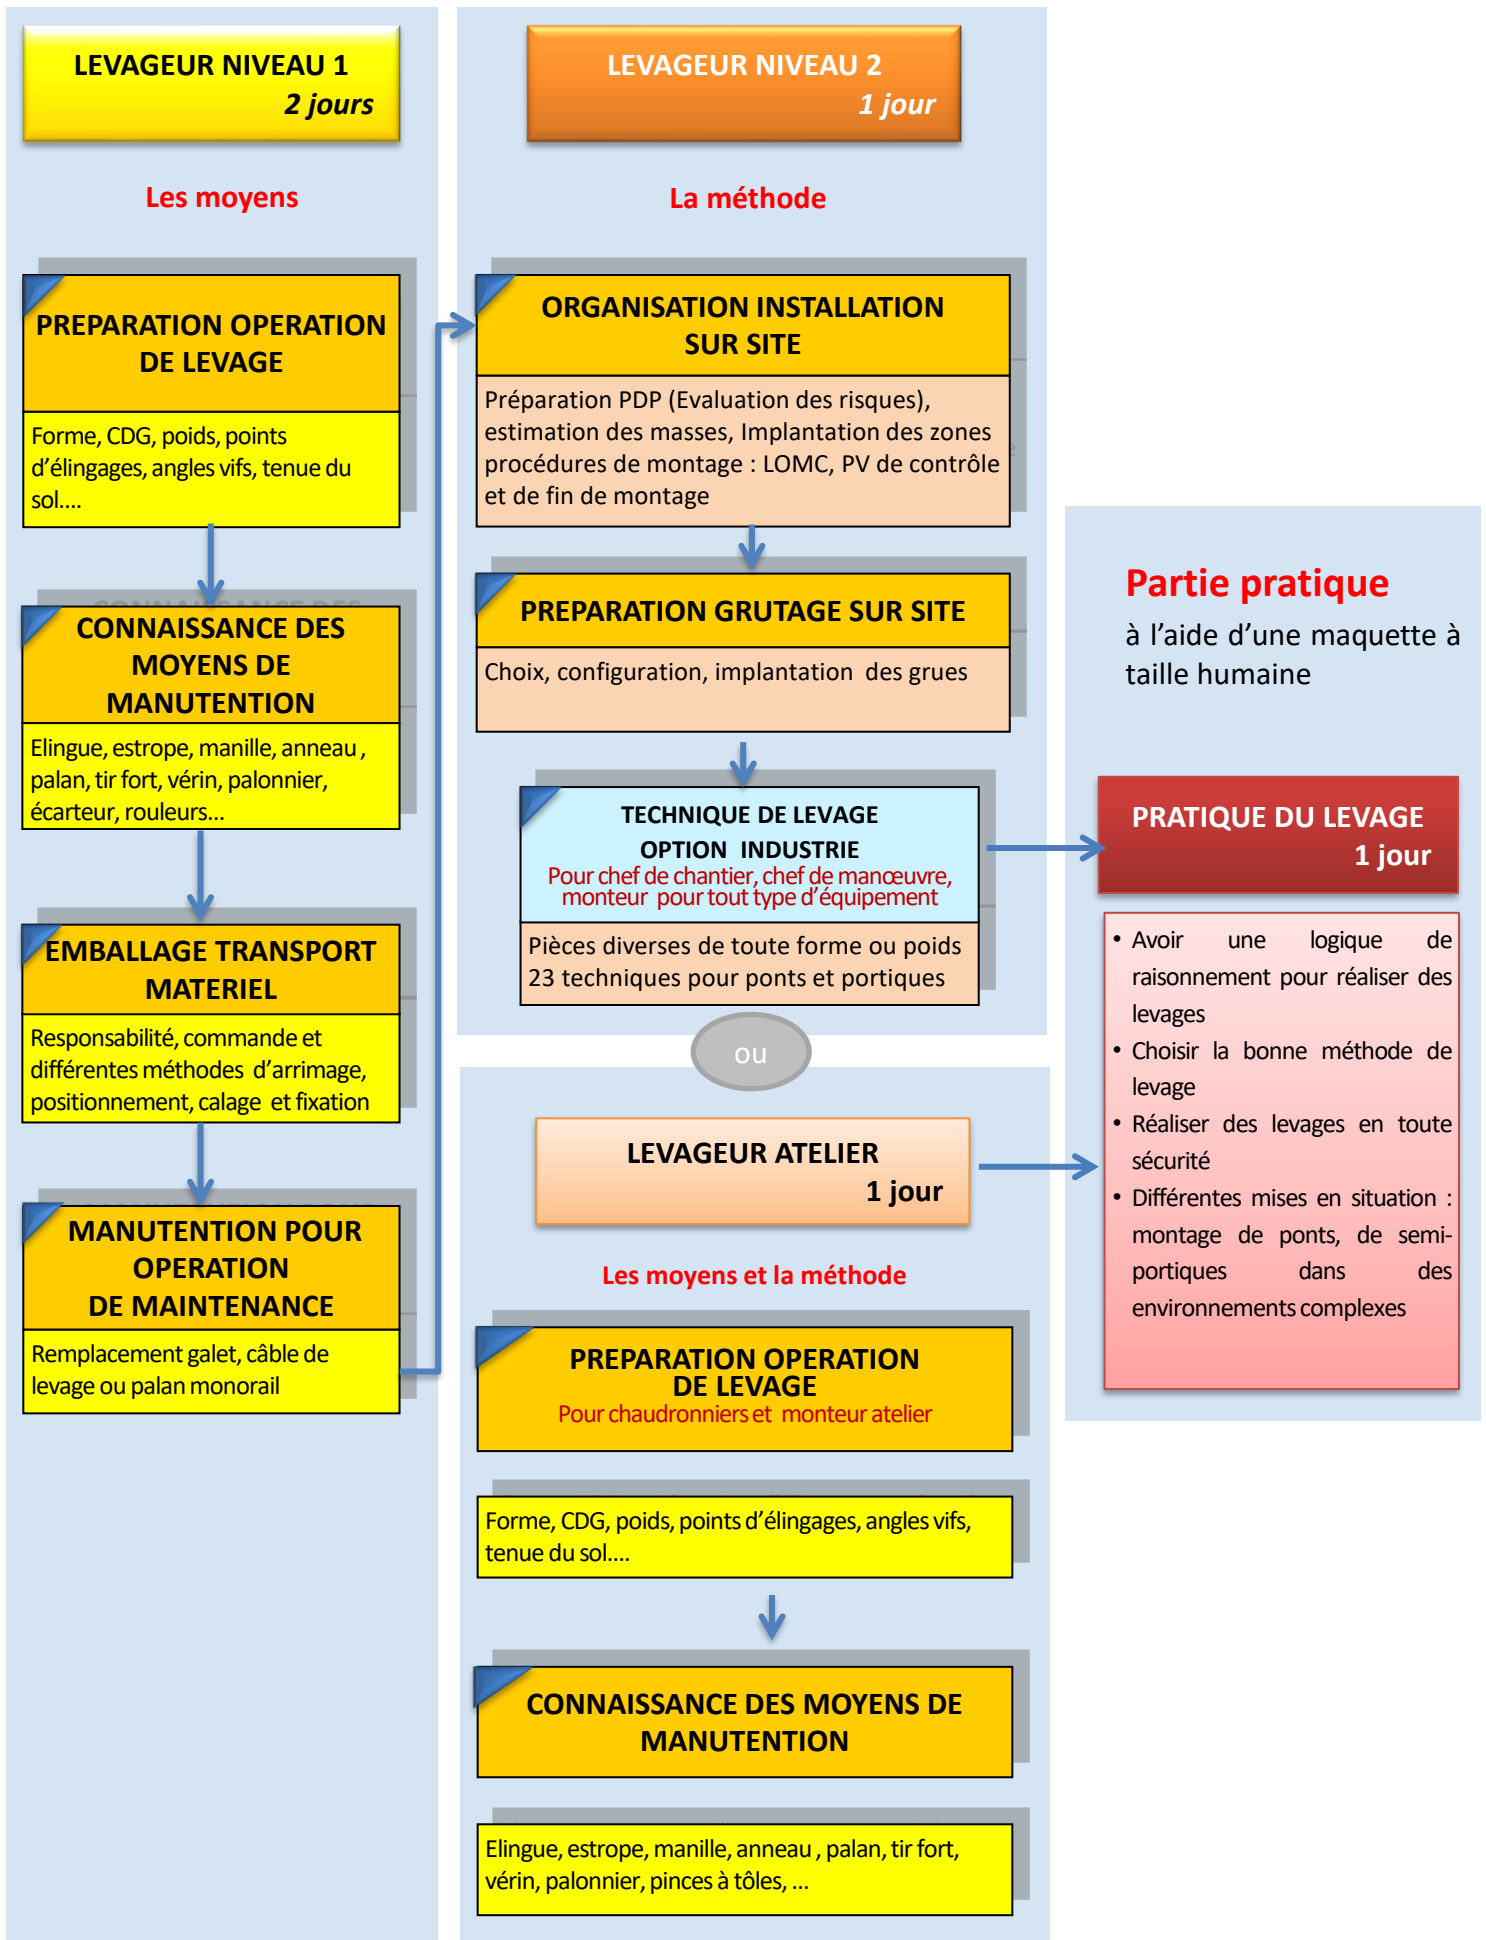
LEVAGEUR NIVEAU 1
2 jours

Les moyens

PREPARATION OPERATION DE LEVAGE

Forme, CDG, poids, points d'élingages, angles vifs, tenue du sol....

CONNAISSANCE DES MOYENS DE MANUTENTION

Elingue, estrope, manille, anneau , palan, tir fort, vérin, palonnier, écarteur, rouleurs...

EMBALLAGE TRANSPORT MATERIEL

Responsabilité, commande et différentes méthodes d'arrimage, positionnement, calage et fixation

MANUTENTION POUR OPERATION DE MAINTENANCE

Remplacement galet, câble de levage ou palan monorail

LEVAGEUR NIVEAU 2
1 jour

La méthode

ORGANISATION INSTALLATION SUR SITE

Préparation PDP (Evaluation des risques), estimation des masses, Implantation des zones procédures de montage : LOMC, PV de contrôle et de fin de montage

PREPARATION GRUTAGE SUR SITE

Choix, configuration, implantation des grues

TECHNIQUE DE LEVAGE
OPTION INDUSTRIE
Pour chef de chantier, chef de manœuvre, monteur pour tout type d'équipement

Pièces diverses de toute forme ou poids
23 techniques pour ponts et portiques

ou

LEVAGEUR ATELIER
1 jour

Les moyens et la méthode

PREPARATION OPERATION DE LEVAGE
Pour chaudronniers et monteur atelier

Forme, CDG, poids, points d'élingages, angles vifs, tenue du sol....

CONNAISSANCE DES MOYENS DE MANUTENTION

Elingue, estrope, manille, anneau , palan, tir fort, vérin, palonnier, pinces à tôles, ...

Partie pratique
à l'aide d'une maquette à taille humaine

PRATIQUE DU LEVAGE
1 jour

• Avoir une logique de raisonnement pour réaliser des levages
• Choisir la bonne méthode de levage
• Réaliser des levages en toute sécurité
• Différentes mises en situation : montage de ponts, de semi-portiques dans des environnements complexes